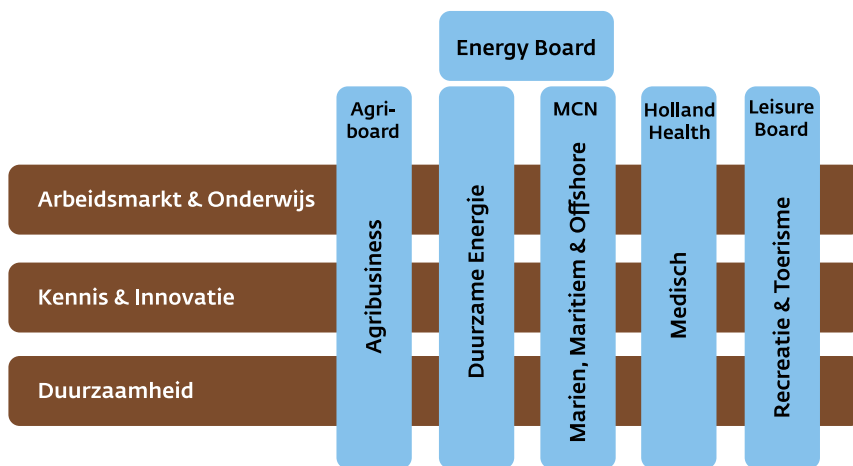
Energy Board

Agri-board
Agribusiness

Duurzame Energie

MCN
Marien, Maritiem & Offshore

Holland Health
Medisch

Leisure Board
Recreatie & Toerisme

Arbeidsmarkt & Onderwijs

Kennis & Innovatie

Duurzaamheid